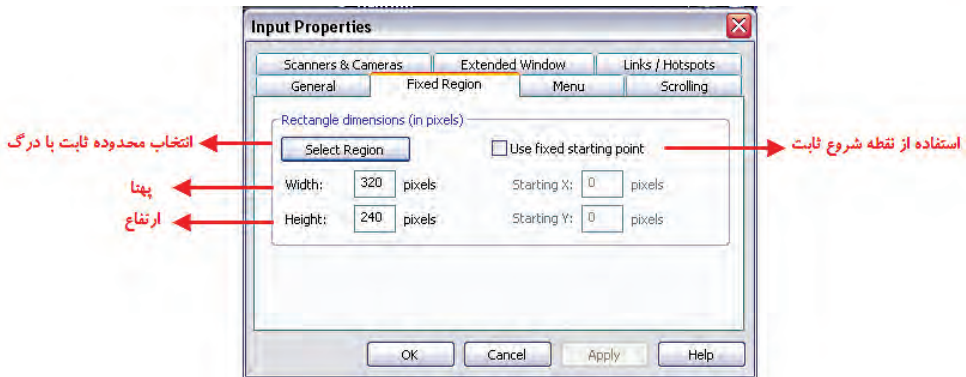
Input Properties

Scanners & Cameras
Extended Window
Links / Hotspots
General
Fixed Region
Menu
Scrolling

Rectangle dimensions (in pixels)

انتخاب محدوده ثابت با درگ
Select Region
Use fixed starting point
استفاده از نقطه شروع ثابت

پهنا
Width: 320 pixels
Starting X: 0 pixels

ارتفاع
Height: 240 pixels
Starting Y: 0 pixels

OK
Cancel
Apply
Help